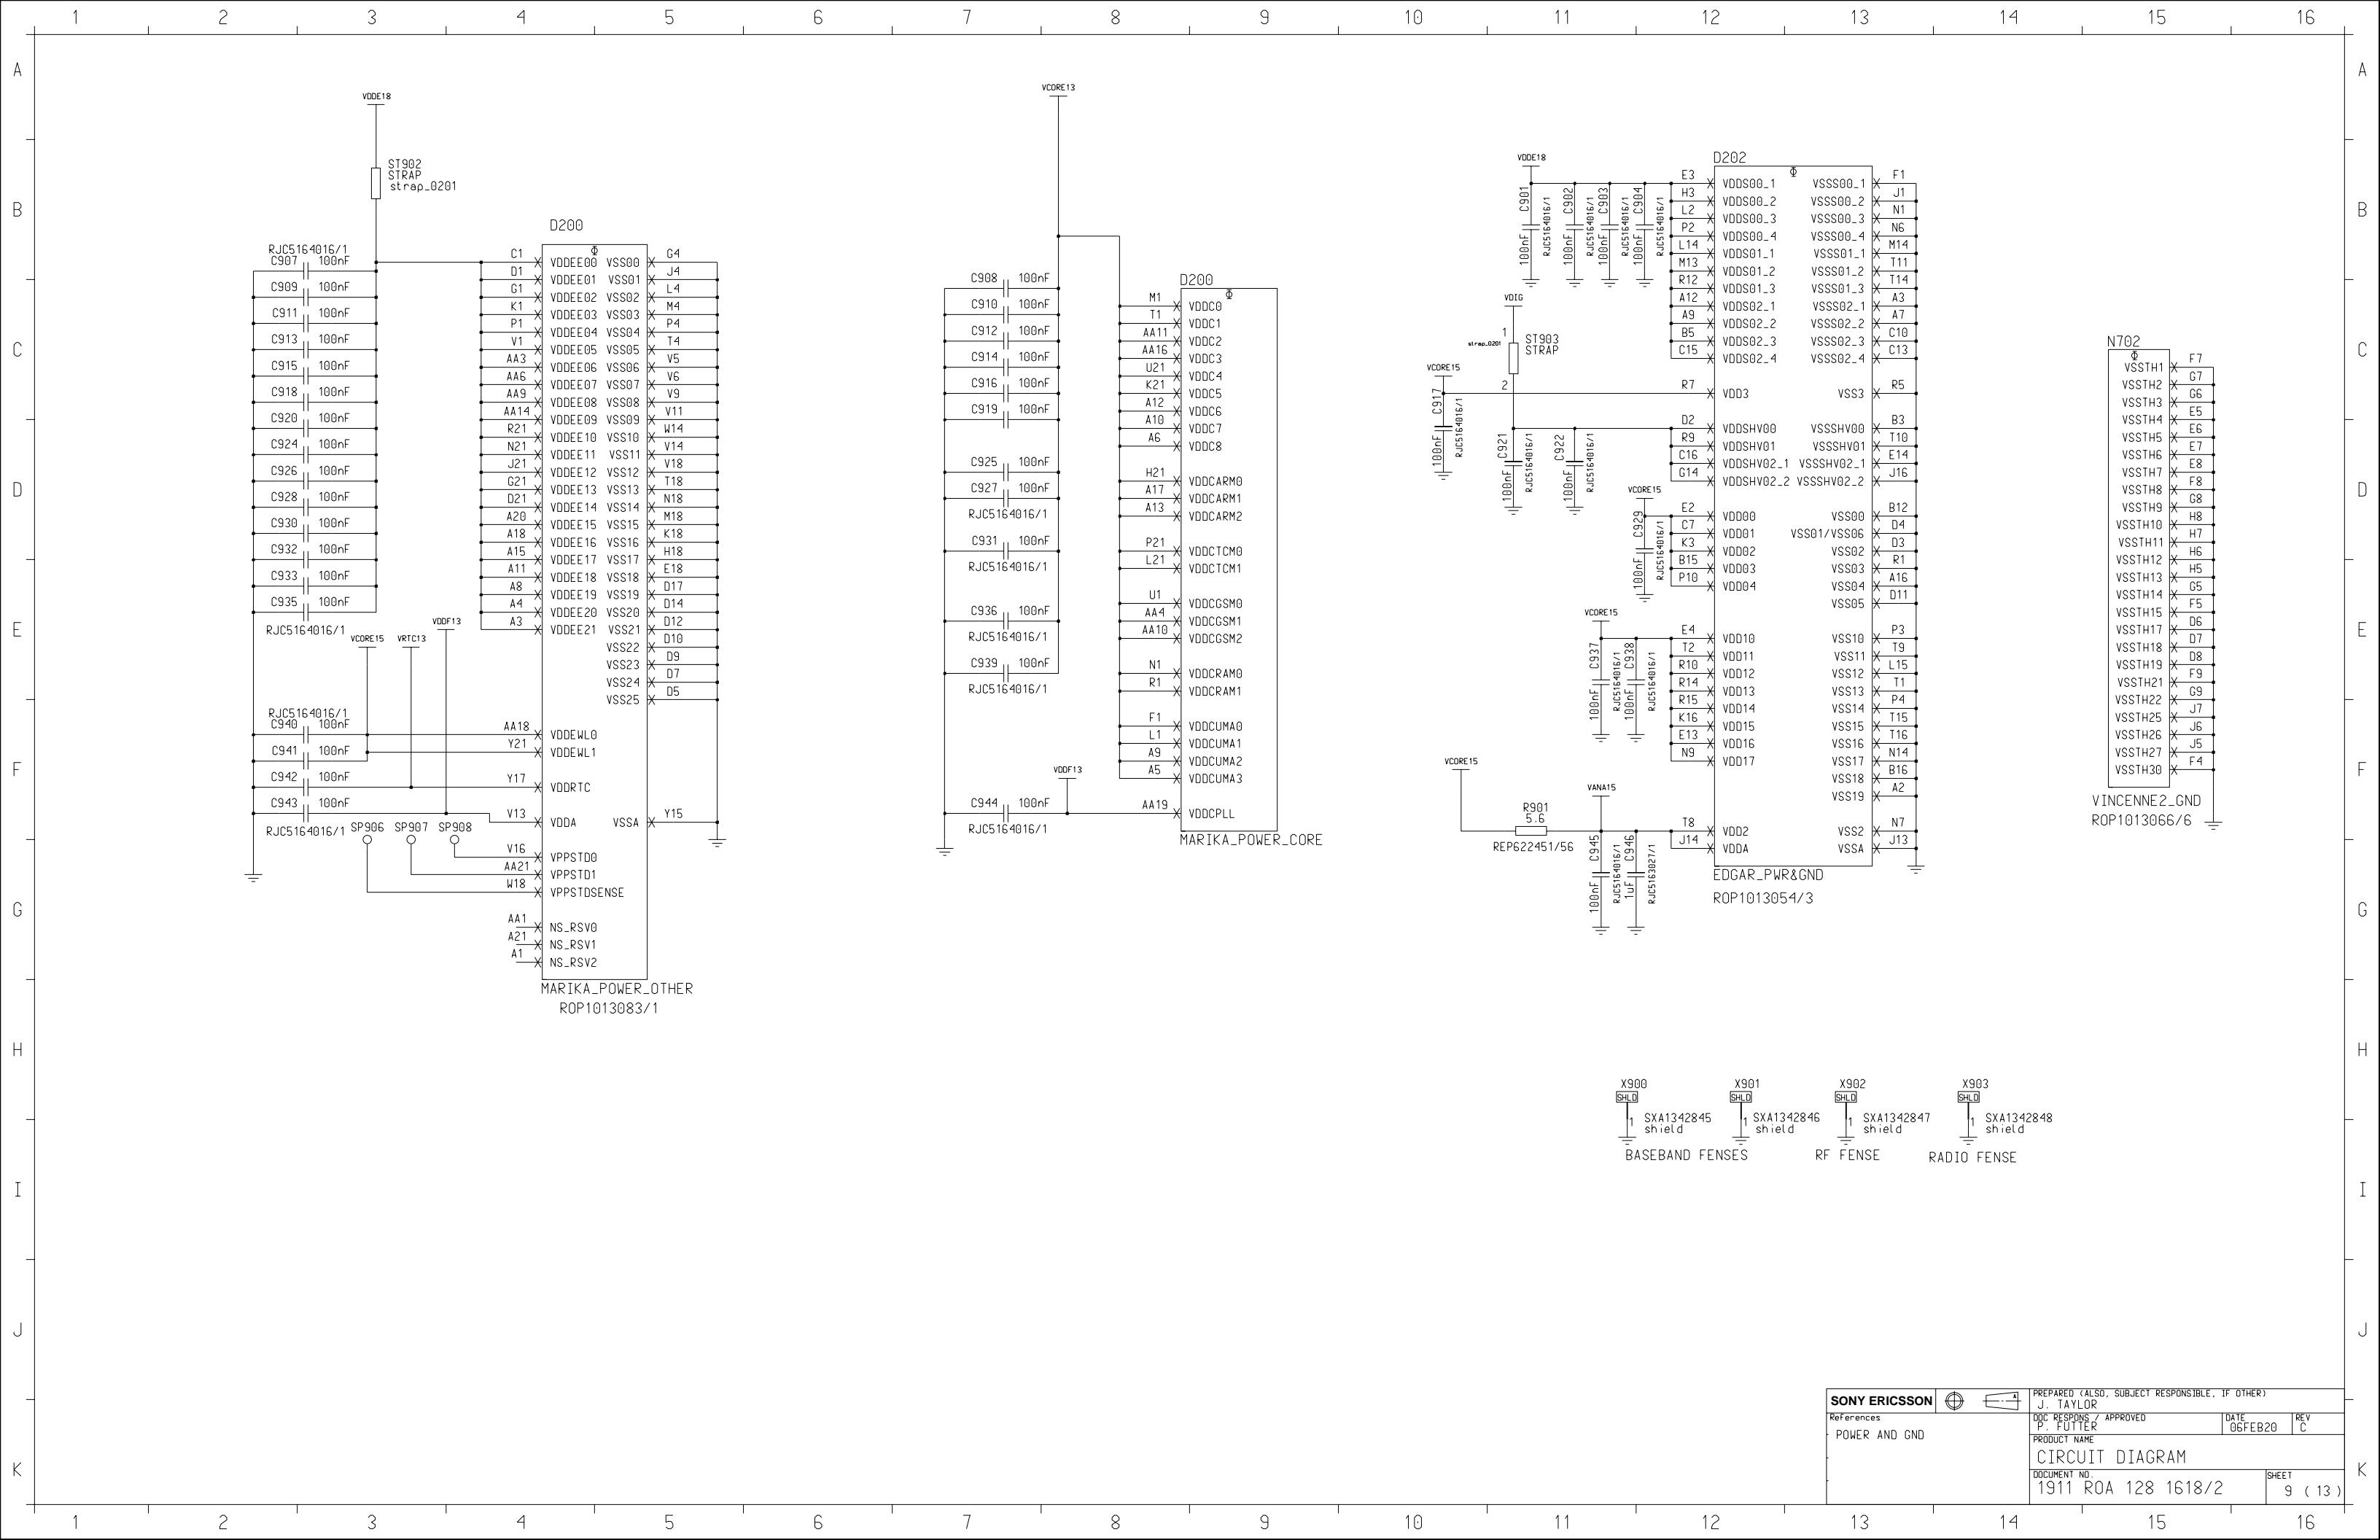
1 2 3 4 5 6 7 8 9 10 11 12 13 14 15 16

A B C D E F G H I J K

VDDE18
ST902
STRAP
strap_0201

D200

RJC5164016/1
C907 100nF
C909 100nF
C911 100nF
C913 100nF
C915 100nF
C918 100nF
C920 100nF
C924 100nF
C926 100nF
C928 100nF
C930 100nF
C932 100nF
C933 100nF
C935 100nF
RJC5164016/1

C1 VDDEE00 VSS00 G4
D1 VDDEE01 VSS01 J4
G1 VDDEE02 VSS02 L4
K1 VDDEE03 VSS03 M4
P1 VDDEE04 VSS04 P4
V1 VDDEE05 VSS05 T4
AA3 VDDEE06 VSS06 V5
AA6 VDDEE07 VSS07 V6
AA9 VDDEE08 VSS08 V9
AA14 VDDEE09 VSS09 V11
R21 VDDEE10 VSS10 W14
N21 VDDEE11 VSS11 V14
J21 VDDEE12 VSS12 V18
G21 VDDEE13 VSS13 T18
D21 VDDEE14 VSS14 N18
A20 VDDEE15 VSS15 M18
A18 VDDEE16 VSS16 K18
A15 VDDEE17 VSS17 H18
A11 VDDEE18 VSS18 E18
A8 VDDEE19 VSS19 D17
A4 VDDEE20 VSS20 D14
A3 VDDEE21 VSS21 D12
VSS22 D10
VSS23 D9
VSS24 D7
VSS25 D5

VCORE15 VRTC13 VDDF13
RJC5164016/1
C940 100nF
C941 100nF
C942 100nF
C943 100nF
RJC5164016/1 SP906 SP907 SP908

AA18 VDDEWL0
Y21 VDDEWL1
Y17 VDDRTC
V13 VDDA VSSA Y15
V16 VPPSTD0
AA21 VPPSTD1
W18 VPPSTDSENSE
AA1 NS_RSV0
A21 NS_RSV1
A1 NS_RSV2
MARIKA_POWER_OTHER
ROP1013083/1

VCORE13
C908 100nF
C910 100nF
C912 100nF
C914 100nF
C916 100nF
C919 100nF
C925 100nF
C927 100nF
RJC5164016/1
C931 100nF
RJC5164016/1
C936 100nF
RJC5164016/1
C939 100nF
RJC5164016/1
VDDF13
C944 100nF
RJC5164016/1

D200
M1 VDDC0
T1 VDDC1
AA11 VDDC2
AA16 VDDC3
U21 VDDC4
K21 VDDC5
A12 VDDC6
A10 VDDC7
A6 VDDC8
H21 VDDCARM0
A17 VDDCARM1
A13 VDDCARM2
P21 VDDCTCM0
L21 VDDCTCM1
U1 VDDCGSM0
AA4 VDDCGSM1
AA10 VDDCGSM2
N1 VDDCRAM0
R1 VDDCRAM1
F1 VDDCUMA0
L1 VDDCUMA1
A9 VDDCUMA2
A5 VDDCUMA3
AA19 VDDCPLL
MARIKA_POWER_CORE

VDDE18
C901 100nF RJC5164016/1
C902 100nF RJC5164016/1
C903 100nF RJC5164016/1
C904 100nF RJC5164016/1
D202
E3 VDDS00_1 VSSS00_1 F1
H3 VDDS00_2 VSSS00_2 J1
L2 VDDS00_3 VSSS00_3 N1
P2 VDDS00_4 VSSS00_4 N6
L14 VDDS01_1 VSSS01_1 M14
M13 VDDS01_2 VSSS01_2 T11
R12 VDDS01_3 VSSS01_3 T14
A12 VDDS02_1 VSSS02_1 A3
A9 VDDS02_2 VSSS02_2 A7
B5 VDDS02_3 VSSS02_3 C10
C15 VDDS02_4 VSSS02_4 C13
VDIG
1
strap_0201
ST903
STRAP
VCORE15
2
R7 VDD3 VSS3 R5
C917 100nF RJC5164016/1
C921 100nF RJC5164016/1
C922 100nF RJC5164016/1
D2 VDDSHV00 VSSSHV00 B3
R9 VDDSHV01 VSSSHV01 T10
C16 VDDSHV02_1 VSSSHV02_1 E14
G14 VDDSHV02_2 VSSSHV02_2 J16
VCORE15
C929 100nF RJC5164016/1
E2 VDD00 VSS00 B12
C7 VDD01 VSS01/VSS06 D4
K3 VDD02 VSS02 D3
B15 VDD03 VSS03 R1
P10 VDD04 VSS04 A16
VSS05 D11
VCORE15
C937 100nF RJC5164016/1
C938 100nF RJC5164016/1
E4 VDD10 VSS10 P3
T2 VDD11 VSS11 T9
R10 VDD12 VSS12 L15
R14 VDD13 VSS13 T1
R15 VDD14 VSS14 P4
K16 VDD15 VSS15 T15
E13 VDD16 VSS16 T16
N9 VDD17 VSS17 N14
VSS18 B16
VSS19 A2
VCORE15
VANA15
R901
5.6
REP622451/56
T8 VDD2 VSS2 N7
J14 VDDA VSSA J13
C945 100nF RJC5164016/1
C946 1uF RJC5163827/1
EDGAR_PWR&GND
ROP1013054/3

N702
VSSTH1 F7
VSSTH2 G7
VSSTH3 G6
VSSTH4 E5
VSSTH5 E6
VSSTH6 E7
VSSTH7 E8
VSSTH8 F8
VSSTH9 G8
VSSTH10 H8
VSSTH11 H7
VSSTH12 H6
VSSTH13 H5
VSSTH14 G5
VSSTH15 F5
VSSTH17 D6
VSSTH18 D7
VSSTH19 D8
VSSTH21 F9
VSSTH22 G9
VSSTH25 J7
VSSTH26 J6
VSSTH27 J5
VSSTH30 F4
VINCENNE2_GND
ROP1013066/6

X900 SHLD 1 SXA1342845 shield
X901 SHLD 1 SXA1342846 shield
X902 SHLD 1 SXA1342847 shield
X903 SHLD 1 SXA1342848 shield
BASEBAND FENSES
RF FENSE
RADIO FENSE

SONY ERICSSON
PREPARED (ALSO, SUBJECT RESPONSIBLE, IF OTHER)
J. TAYLOR
References
POWER AND GND
DOC RESPONS / APPROVED
P. FUTTER
DATE
06FEB20
REV
C
PRODUCT NAME
CIRCUIT DIAGRAM
DOCUMENT NO.
1911 ROA 128 1618/2
SHEET
9 ( 13 )